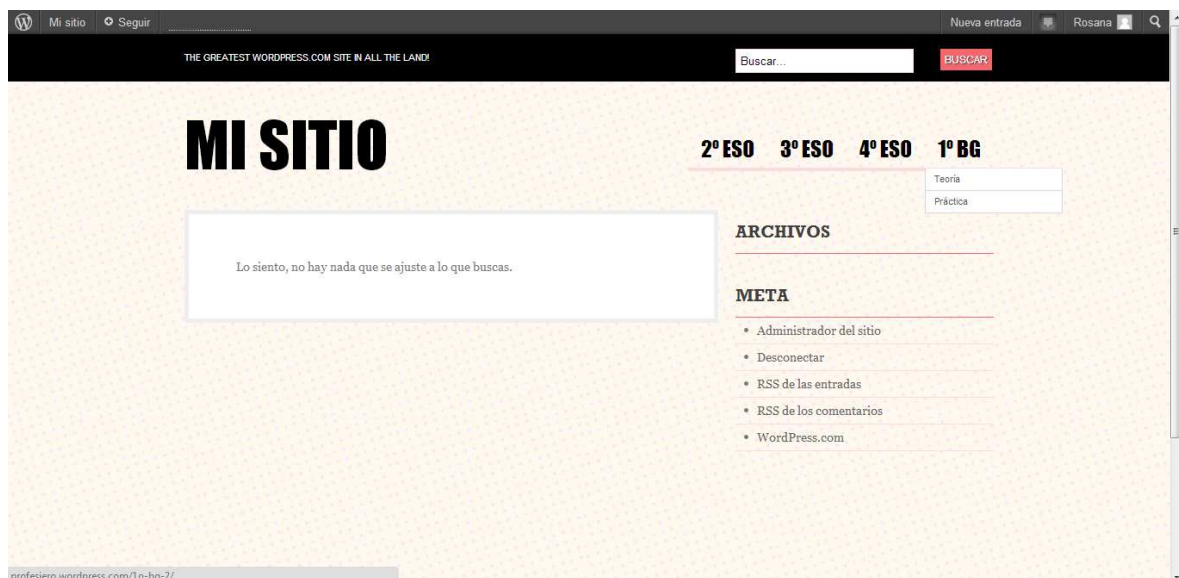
Mi sitio Seguir

Nueva entrada Rosana

THE GREATEST WORDPRESS.COM SITE IN ALL THE LAND!

Buscar...

BUSCAR

MI SITIO

2º ESO 3º ESO 4º ESO 1º BG

Teoría

Práctica

Lo siento, no hay nada que se ajuste a lo que buscas.

ARCHIVOS

META

• Administrador del sitio
• Desconectar
• RSS de las entradas
• RSS de los comentarios
• WordPress.com

profesiero.wordpress.com/1o-bg-2/